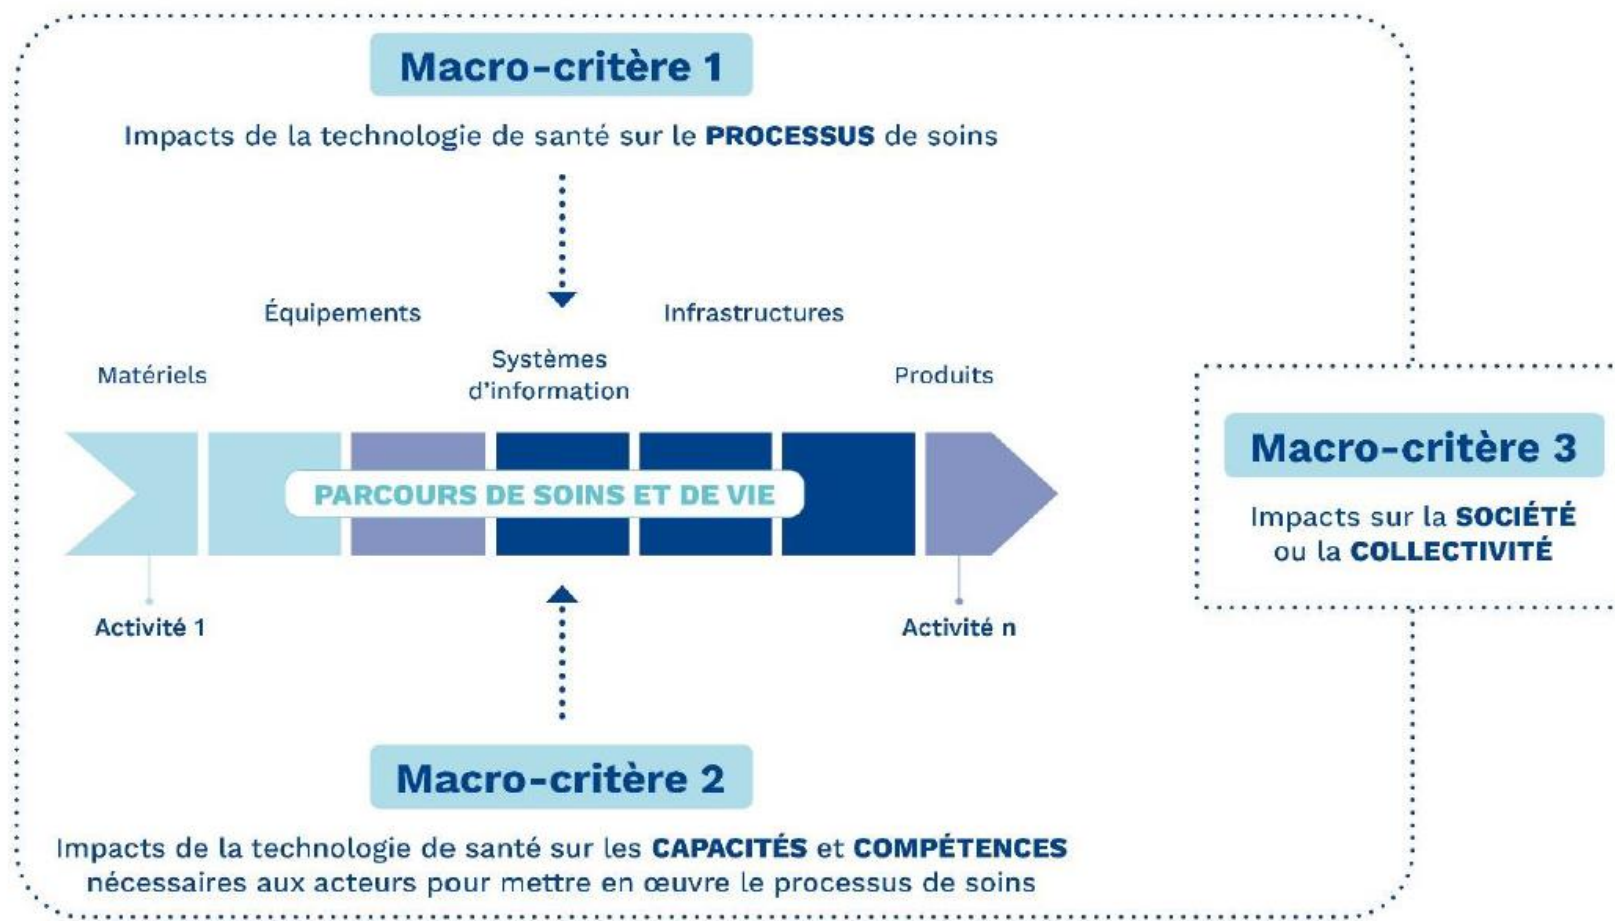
Macro-critère 1

Impacts de la technologie de santé sur le **PROCESSUS** de soins

Équipements

Infrastructures

Matériels

Systèmes d'information

Produits

PARCOURS DE SOINS ET DE VIE

Activité 1

Activité n

Macro-critère 3

Impacts sur la **SOCIÉTÉ** ou la **COLLECTIVITÉ**

Macro-critère 2

Impacts de la technologie de santé sur les **CAPACITÉS** et **COMPÉTENCES** nécessaires aux acteurs pour mettre en œuvre le processus de soins